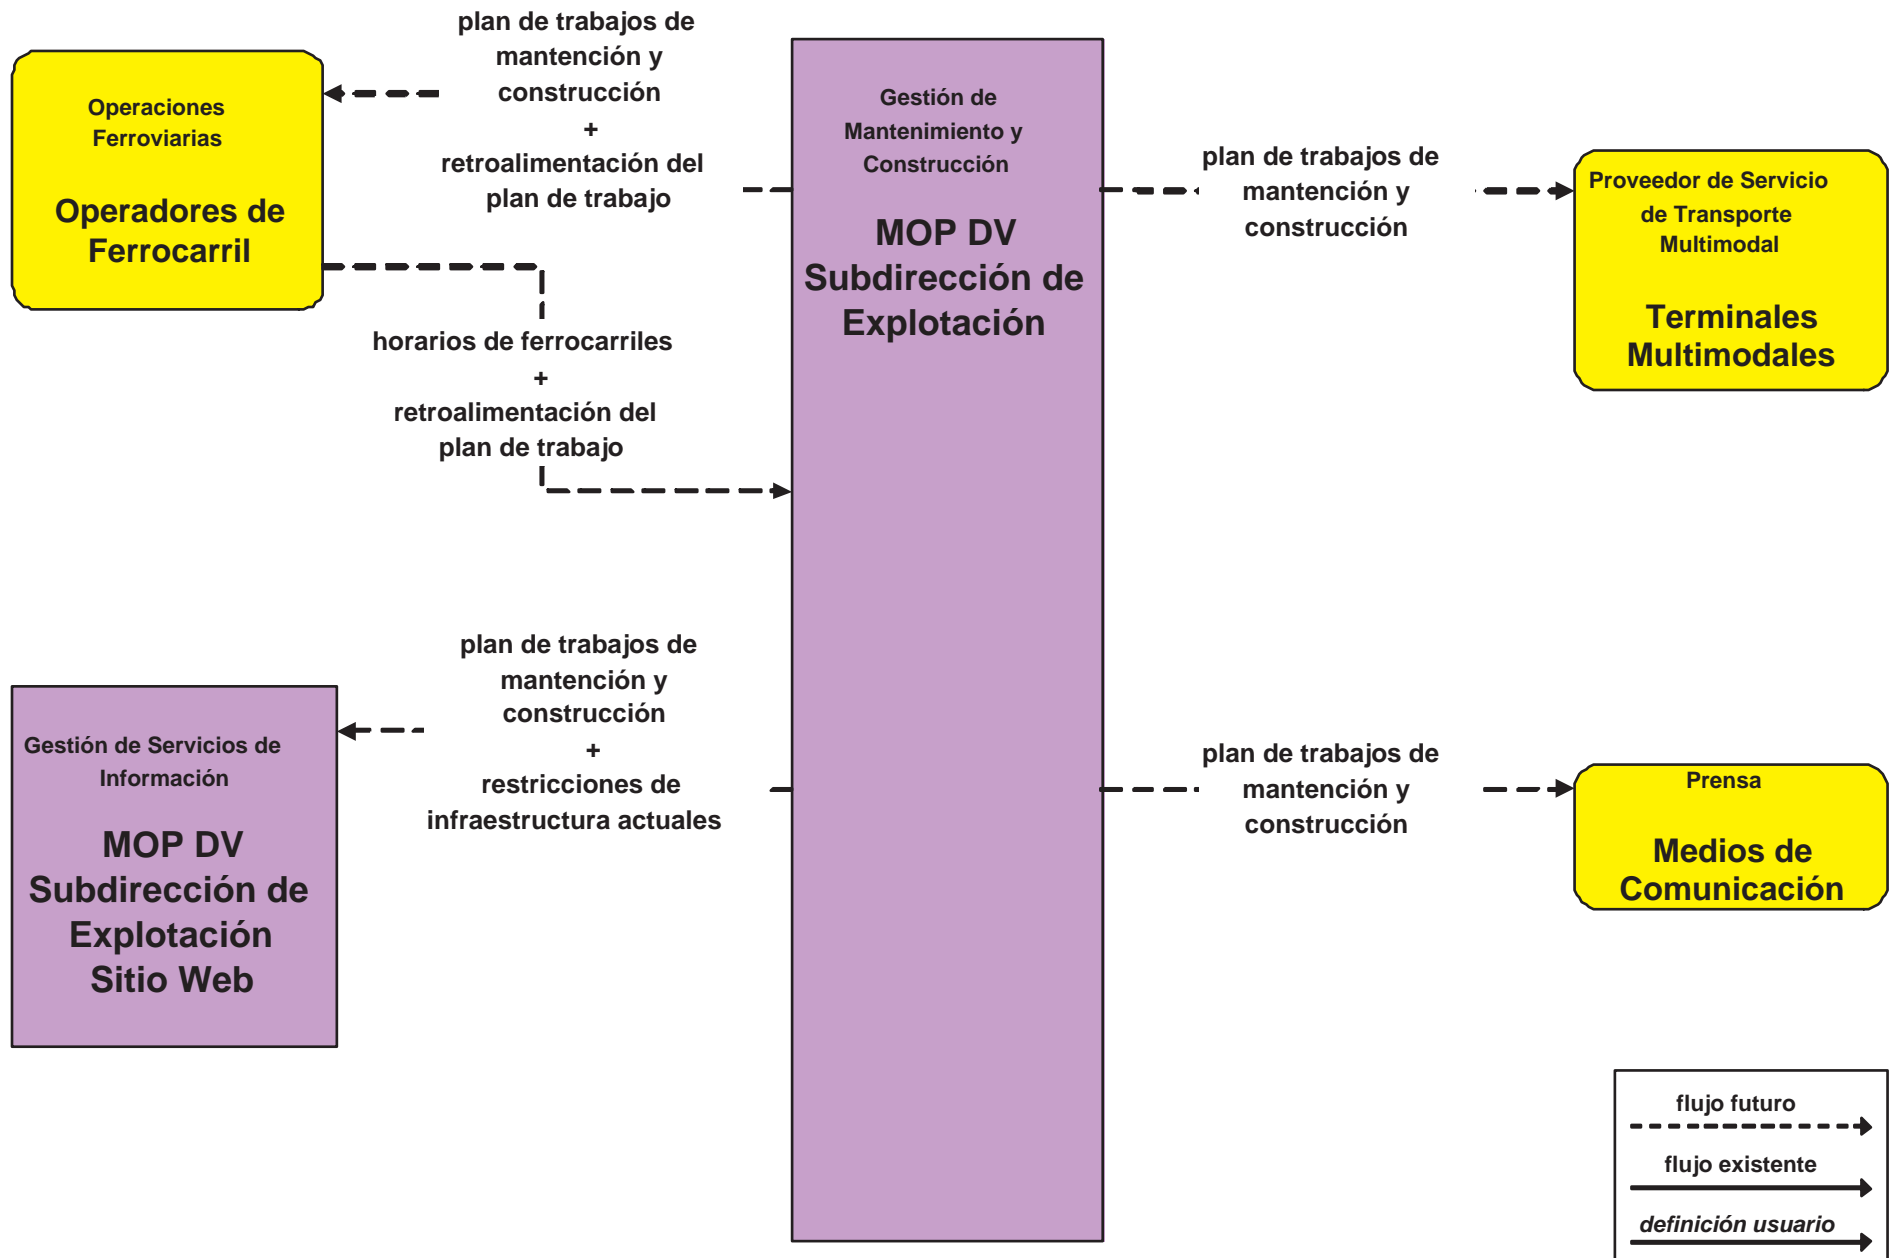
Operaciones Ferroviarias

Operadores de Ferrocarril

plan de trabajos de mantención y construcción
+
retroalimentación del plan de trabajo

Gestión de Mantenimiento y Construcción

MOP DV Subdirección de Explotación

plan de trabajos de mantención y construcción

Proveedor de Servicio de Transporte Multimodal

Terminales Multimodales

horarios de ferrocarriles
+
retroalimentación del plan de trabajo

plan de trabajos de mantención y construcción
+
restricciones de infraestructura actuales

Gestión de Servicios de Información

MOP DV Subdirección de Explotación Sitio Web

plan de trabajos de mantención y construcción

Prensa

Medios de Comunicación

flujo futuro

flujo existente

*definición usuario*